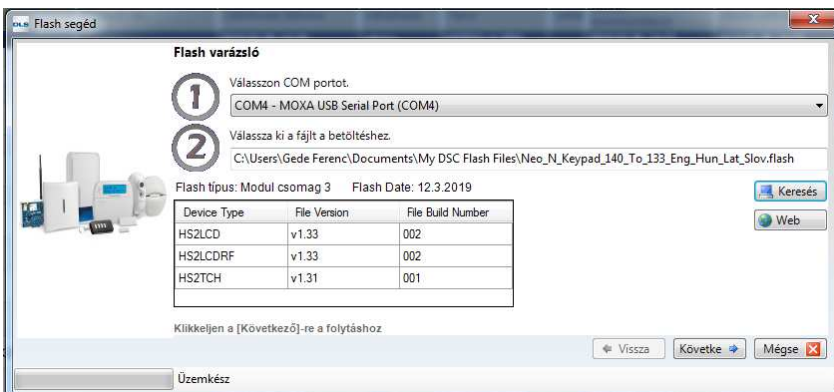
DLS Flash segéd

Flash varázsló

1 Válasszon COM portot.

COM4 - MOXA USB Serial Port (COM4)

2 Válassza ki a fájlt a betöltéshez.

C:\Users\Gede Ferenc\Documents\My DSC Flash Files\Neo_N_Keypad_140_To_133_Eng_Hun_Lat_Slov.flash

Flash típus: Modul csomag 3    Flash Date: 12.3.2019

Keresés

Web

| Device Type | File Version | File Build Number |
|---|---|---|
| HS2LCD | v1.33 | 002 |
| HS2LCDRF | v1.33 | 002 |
| HS2TCH | v1.31 | 001 |

Klikkeljen a [Következő]-re a folytáshoz

Vissza   Követke   Mégse

Üzemkész